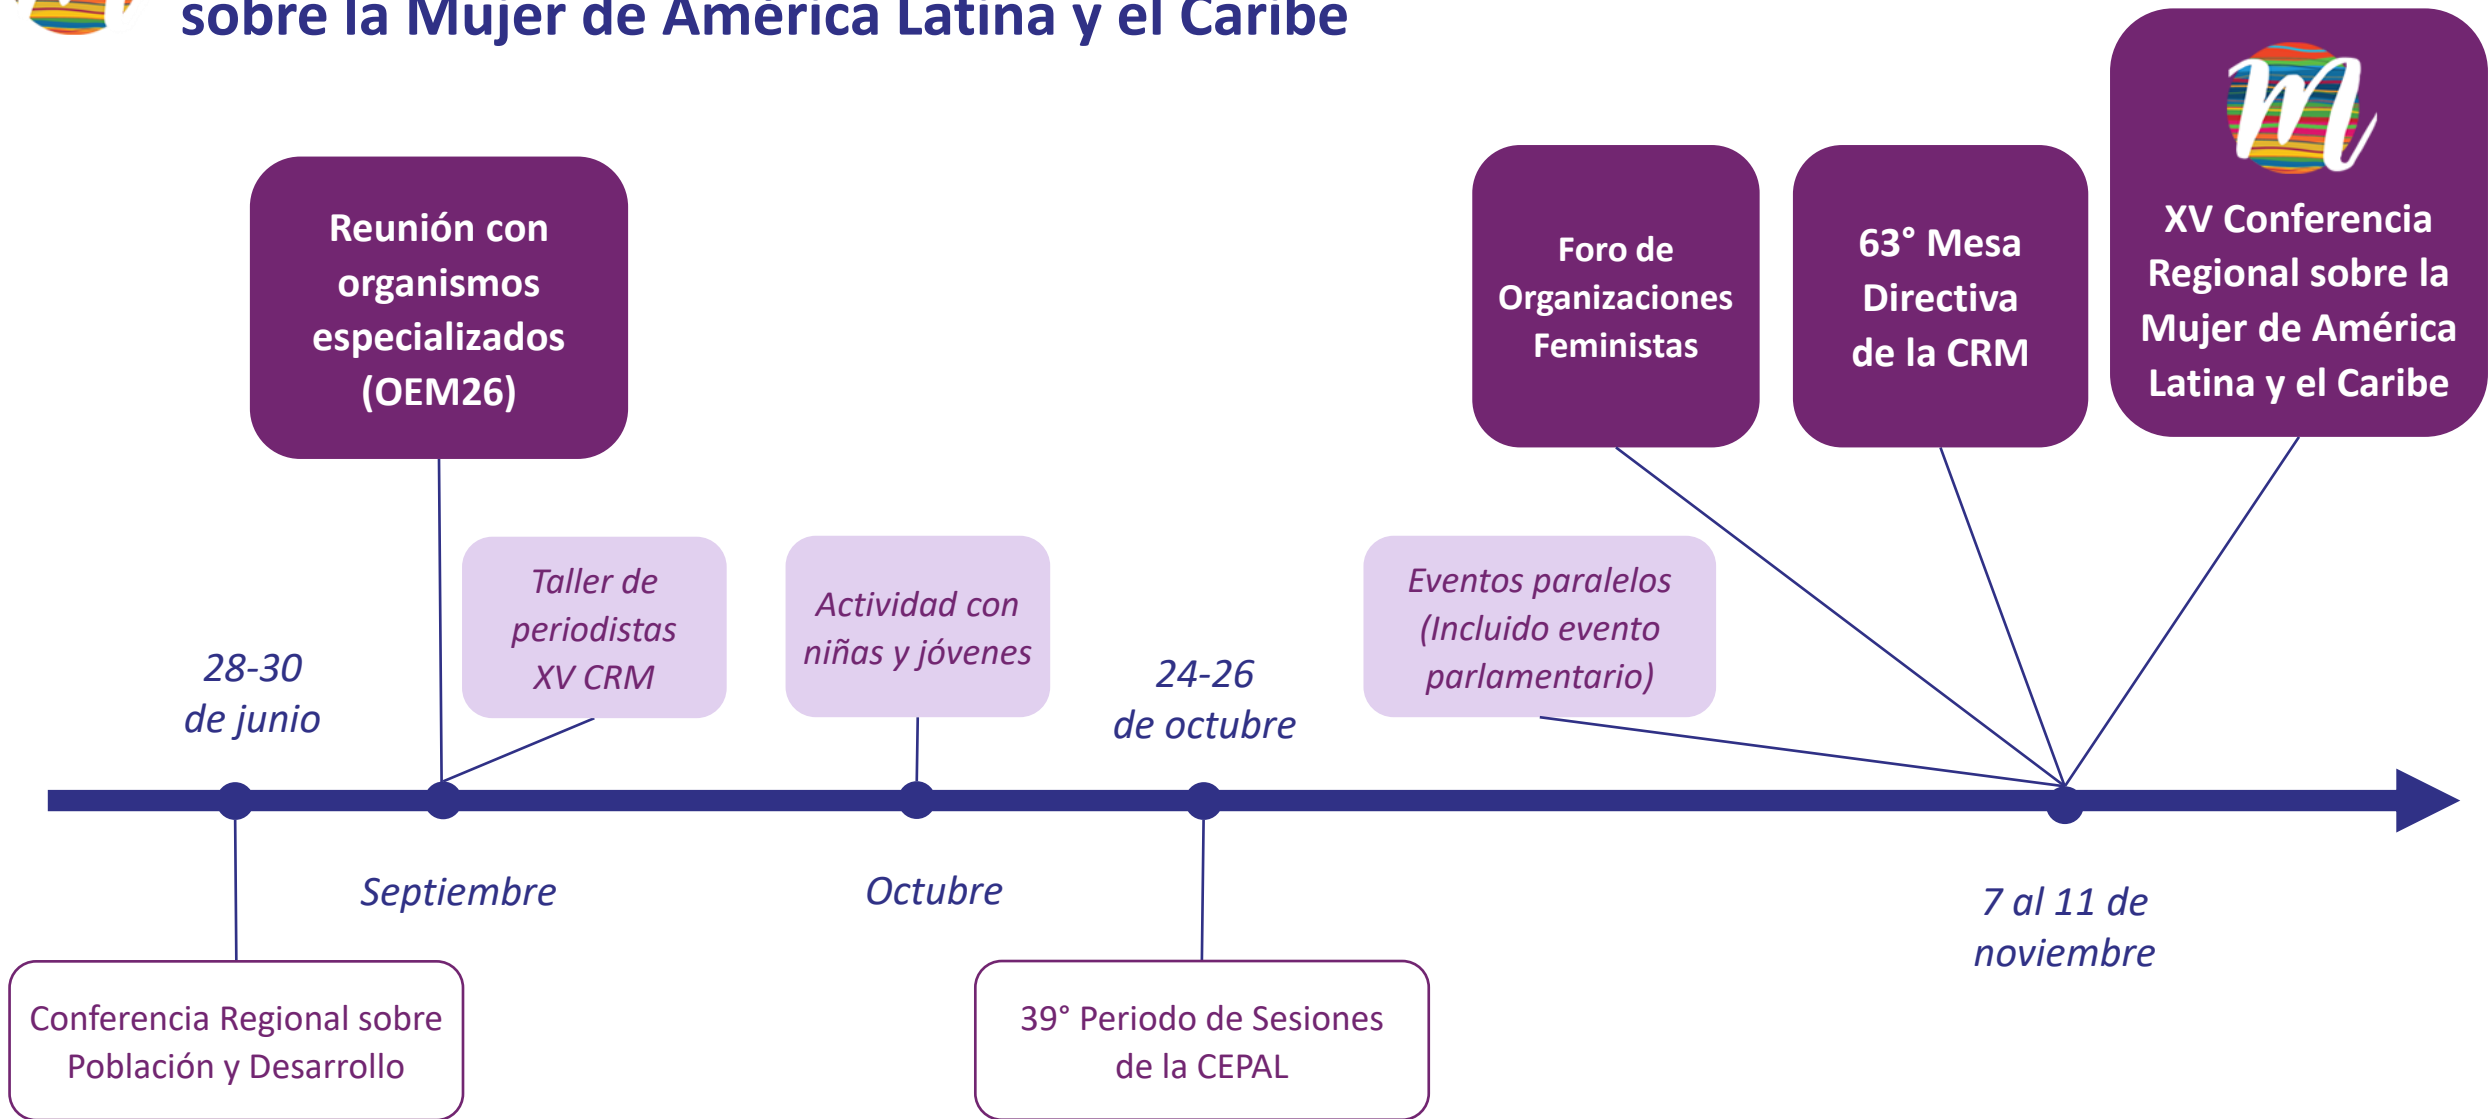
sobre la Mujer de América Latina y el Caribe

Reunión con organismos especializados (OEM26)

Foro de Organizaciones Feministas

63° Mesa Directiva de la CRM

XV Conferencia Regional sobre la Mujer de América Latina y el Caribe

Taller de periodistas XV CRM

Actividad con niñas y jóvenes

Eventos paralelos (Incluido evento parlamentario)

28-30 de junio

24-26 de octubre

Septiembre

Octubre

7 al 11 de noviembre

Conferencia Regional sobre Población y Desarrollo

39° Periodo de Sesiones de la CEPAL